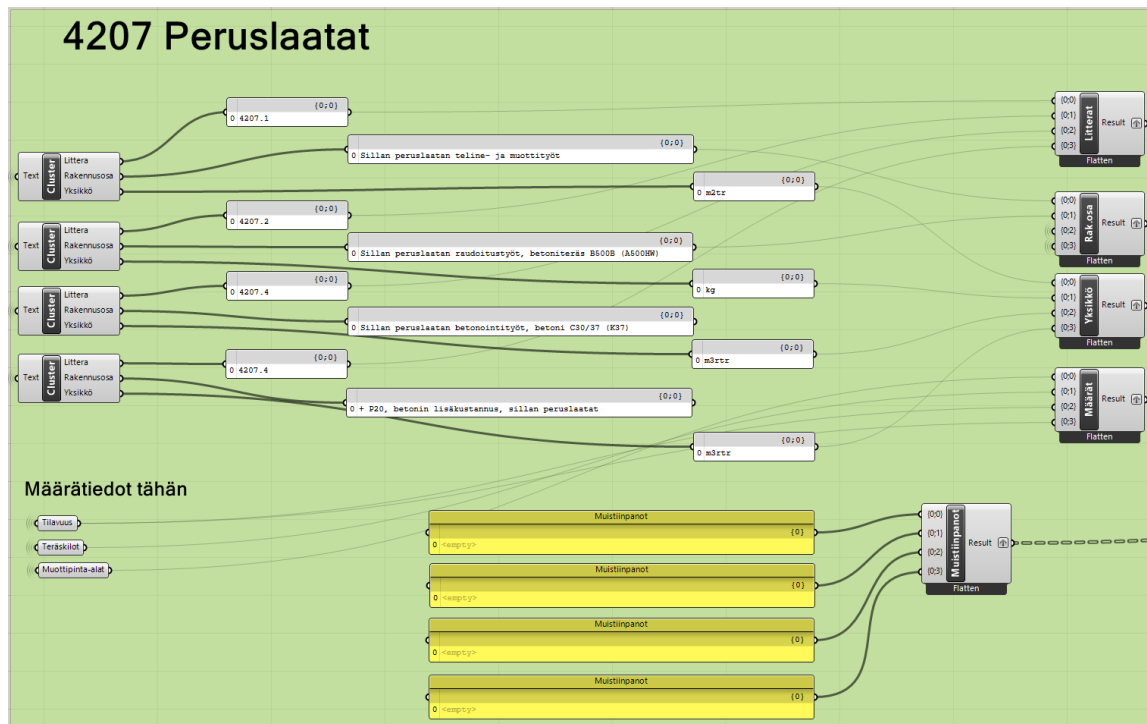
4207 Peruslaatat

Text
Cluster
Littera
Rakennusosa
Yksikkö

{0;0}
0 4207.1

{0;0}
0 Sillan peruslaatan teline- ja muottityöt

{0;0}
0 m2tr

Text
Cluster
Littera
Rakennusosa
Yksikkö

{0;0}
0 4207.2

{0;0}
0 Sillan peruslaatan raudoitustyöt, betoniteräs B500B (A500HW)

{0;0}
0 kg

Text
Cluster
Littera
Rakennusosa
Yksikkö

{0;0}
0 4207.4

{0;0}
0 Sillan peruslaatan betonointityöt, betoni C30/37 (K37)

{0;0}
0 m3rtr

Text
Cluster
Littera
Rakennusosa
Yksikkö

{0;0}
0 4207.4

{0;0}
0 + P20, betonin lisäkustannus, sillan peruslaatat

{0;0}
0 m3rtr

{0;0}
{0;1}
{0;2}
{0;3}
Litterat
Result
Flatten

{0;0}
{0;1}
{0;2}
{0;3}
Rak osa
Result
Flatten

{0;0}
{0;1}
{0;2}
{0;3}
Yksikkö
Result
Flatten

{0;0}
{0;1}
{0;2}
{0;3}
Määrät
Result
Flatten

Määrätiedot tähän

Tilavuus
Teräskilot
Muottipinta-alat

Muistiinpanot
{0}
0 <empty>

Muistiinpanot
{0}
0 <empty>

Muistiinpanot
{0}
0 <empty>

Muistiinpanot
{0}
0 <empty>

{0;0}
{0;1}
{0;2}
{0;3}
Muistiinpanot
Result
Flatten